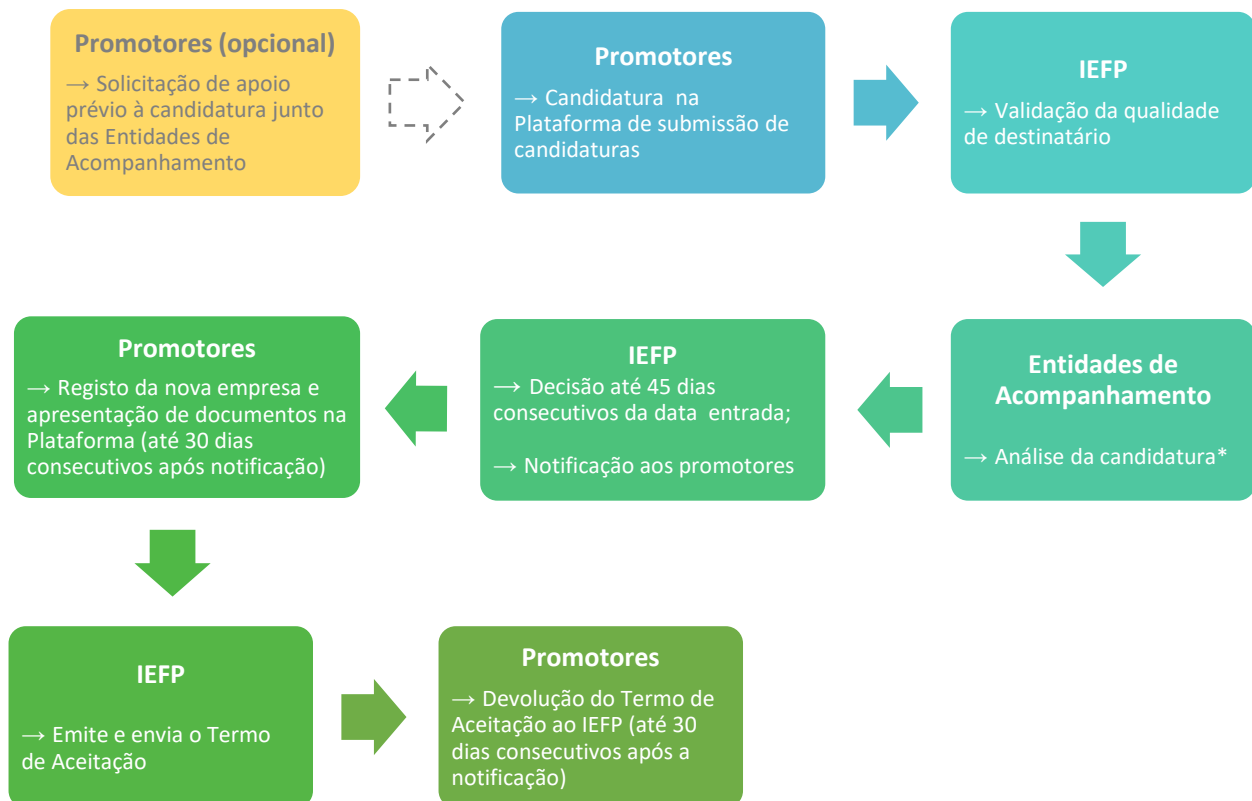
Promotores (opcional)
→ Solicitação de apoio prévio à candidatura junto das Entidades de Acompanhamento

Promotores
→ Candidatura na Plataforma de submissão de candidaturas

IEFP
→ Validação da qualidade de destinatário

Entidades de Acompanhamento
→ Análise da candidatura*

IEFP
→ Decisão até 45 dias consecutivos da data entrada;

→ Notificação aos promotores

Promotores
→ Registo da nova empresa e apresentação de documentos na Plataforma (até 30 dias consecutivos após notificação)

IEFP
→ Emite e envia o Termo de Aceitação

Promotores
→ Devolução do Termo de Aceitação ao IEFP (até 30 dias consecutivos após a notificação)